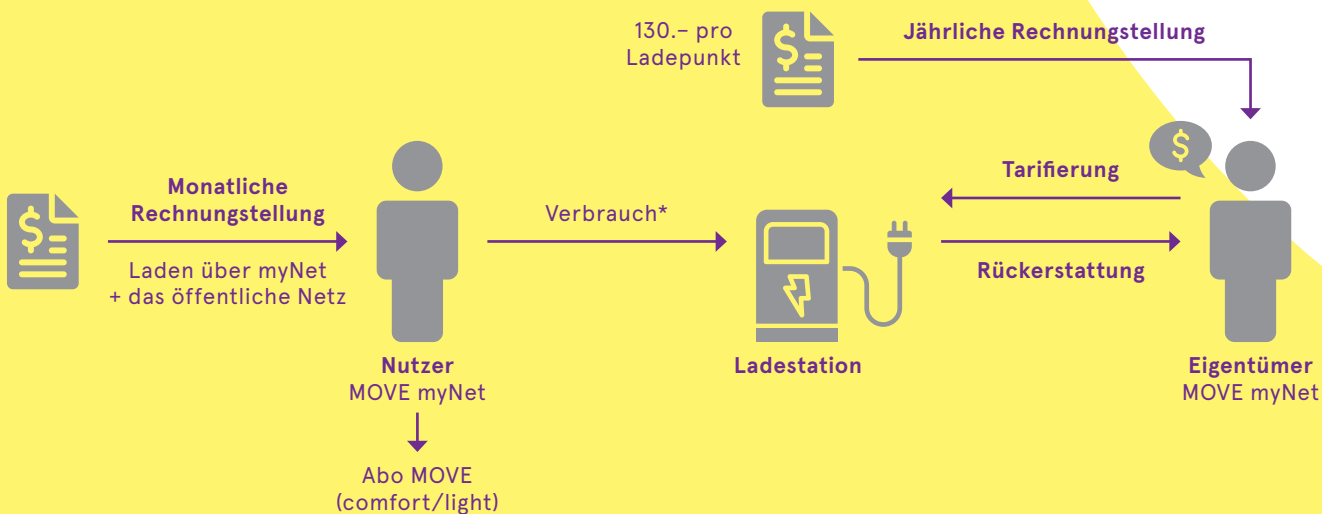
130.– pro Ladepunkt

Jährliche Rechnungstellung

Monatliche Rechnungstellung

Laden über myNet + das öffentliche Netz

Verbrauch*

Tarifierung

Rückerstattung

Nutzer
MOVE myNet

Abo MOVE (comfort/light)

Ladestation

Eigentümer
MOVE myNet